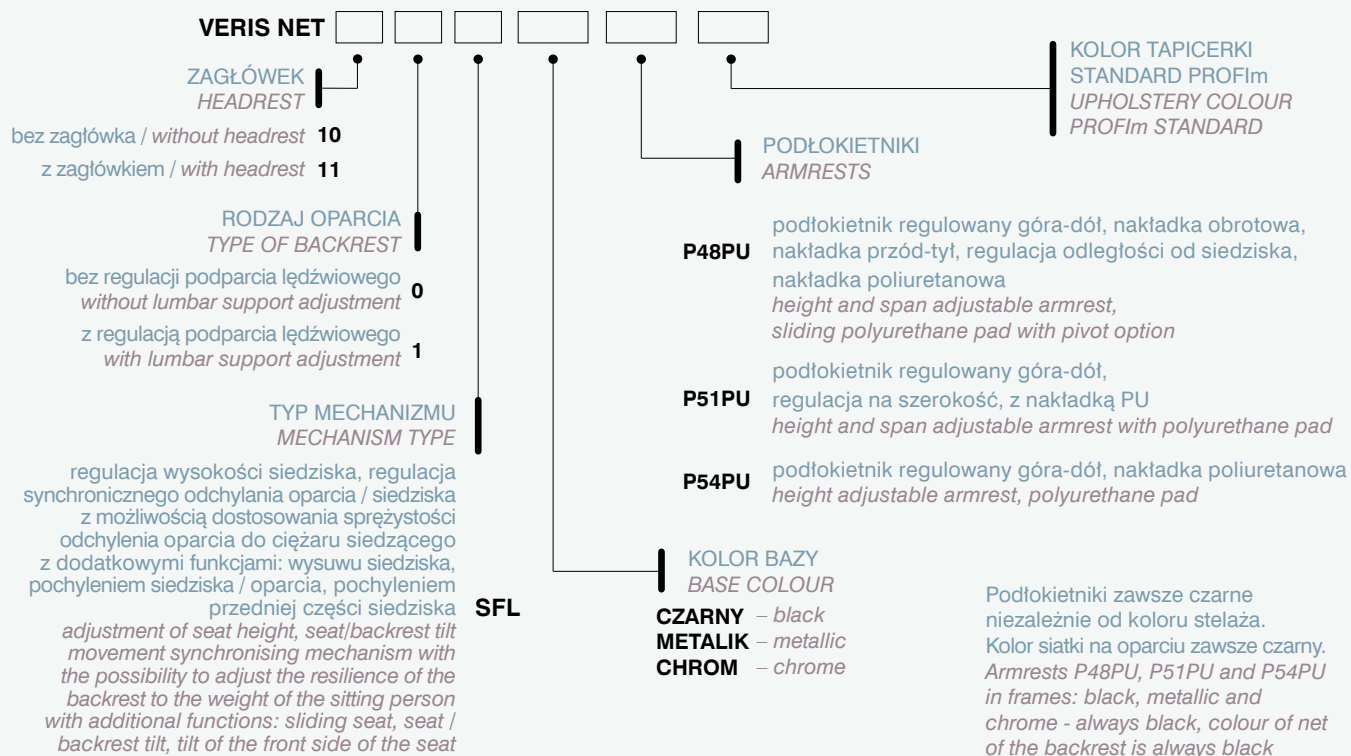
VERIS NET

ZAGŁÓWEK
HEADREST

bez zagłówka / without headrest 10
z zagłówkiem / with headrest 11

RODZAJ OPARCIA
TYPE OF BACKREST

bez regulacji podparcia lędźwiowego
without lumbar support adjustment 0
z regulacją podparcia lędźwiowego
with lumbar support adjustment 1

TYP MECHANIZMU
MECHANISM TYPE

regulacja wysokości siedziska, regulacja synchronicznego odchylania oparcia / siedziska z możliwością dostosowania sprężystości odchylenia oparcia do ciężaru siedzącego z dodatkowymi funkcjami: wysuwu siedziska, pochyleniem siedziska / oparcia, pochyleniem przedniej części siedziska
adjustment of seat height, seat/backrest tilt movement synchronising mechanism with the possibility to adjust the resilience of the backrest to the weight of the sitting person with additional functions: sliding seat, seat / backrest tilt, tilt of the front side of the seat SFL

KOLOR BAZY
BASE COLOUR

CZARNY – black
METALIK – metallic
CHROM – chrome

PODŁOKIETNIKI
ARMRESTS

P48PU podłokietnik regulowany góra-dół, nakładka obrotowa, nakładka przód-tył, regulacja odległości od siedziska, nakładka poliuretanowa
height and span adjustable armrest, sliding polyurethane pad with pivot option

P51PU podłokietnik regulowany góra-dół, regulacja na szerokość, z nakładką PU
height and span adjustable armrest with polyurethane pad

P54PU podłokietnik regulowany góra-dół, nakładka poliuretanowa
height adjustable armrest, polyurethane pad

KOLOR TAPICERKI
STANDARD PROFIm
UPHOLSTERY COLOUR
PROFIm STANDARD

Podłokietniki zawsze czarne niezależnie od koloru stelaża.
Kolor siatki na oparciu zawsze czarny.
Armrests P48PU, P51PU and P54PU in frames: black, metallic and chrome - always black, colour of net of the backrest is always black